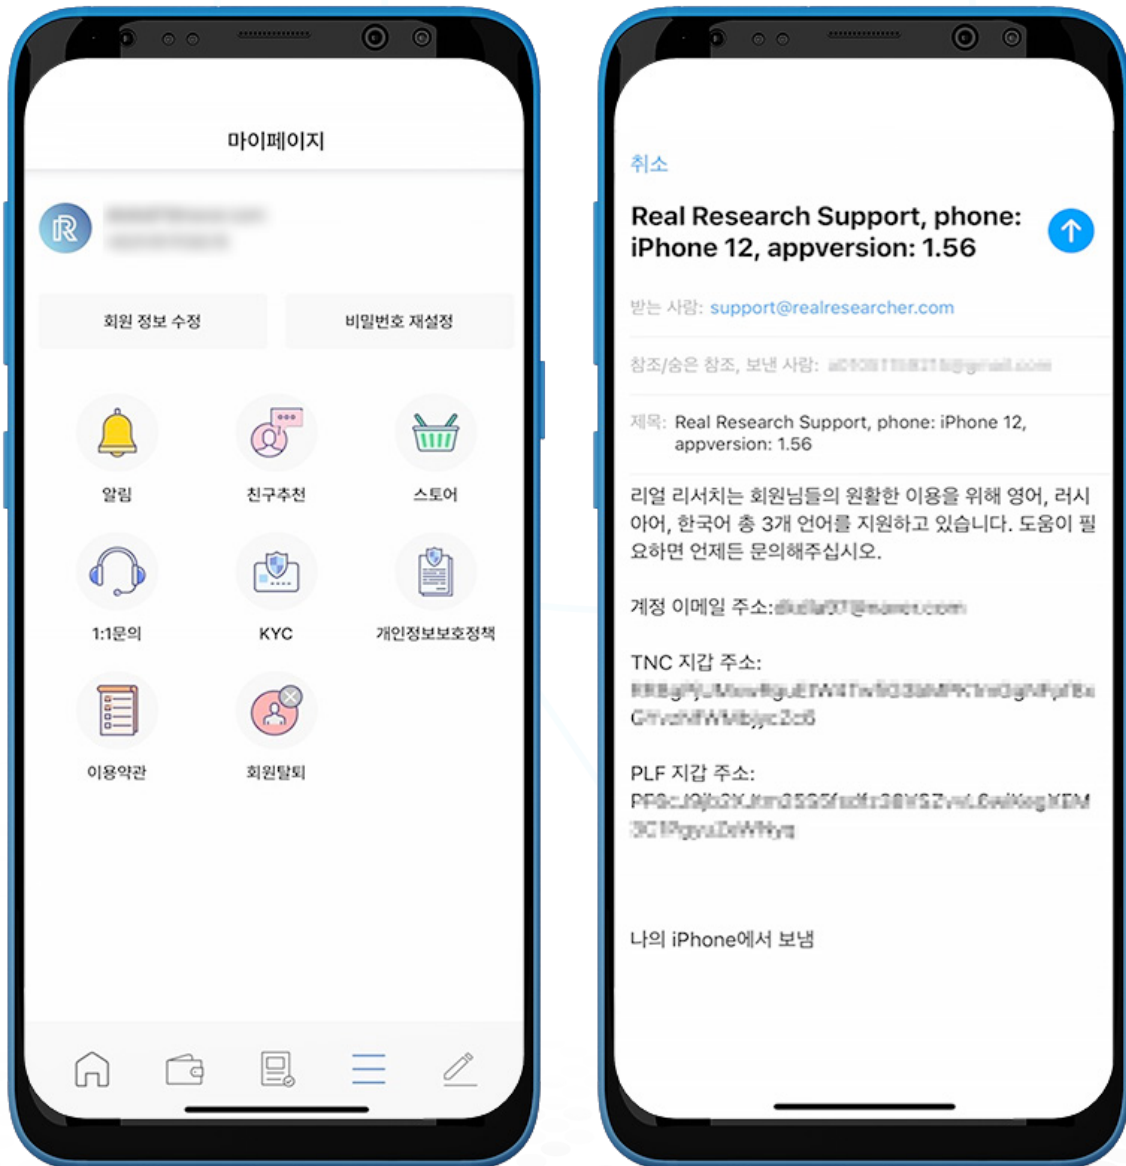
마이페이지

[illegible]
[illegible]

회원 정보 수정

비밀번호 재설정

알림

친구추천

스토어

1:1문의

KYC

개인정보보호정책

이용약관

회원탈퇴

취소

Real Research Support, phone: iPhone 12, appversion: 1.56

받는 사람: support@realresearcher.com

참조/숨은 참조, 보낸 사람: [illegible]

제목: Real Research Support, phone: iPhone 12, appversion: 1.56

리얼 리서치는 회원님들의 원활한 이용을 위해 영어, 러시아어, 한국어 총 3개 언어를 지원하고 있습니다. 도움이 필요하면 언제든 문의해주십시오.

계정 이메일 주소:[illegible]

TNC 지갑 주소:
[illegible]

PLF 지갑 주소:
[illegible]

나의 iPhone에서 보냄